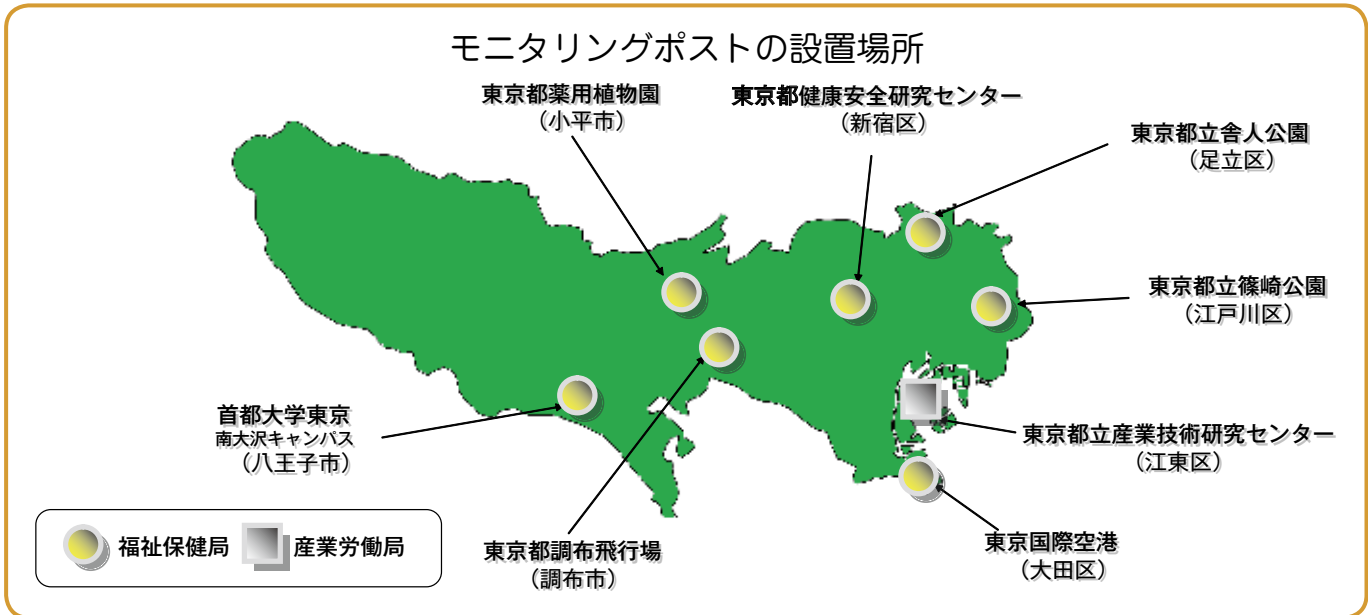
モニタリングポストの設置場所

東京都薬用植物園
（小平市）

東京都健康安全研究センター
（新宿区）

東京都立舎人公園
（足立区）

東京都立篠崎公園
（江戸川区）

首都大学東京
南大沢キャンパス
（八王子市）

東京都立産業技術研究センター
（江東区）

東京都調布飛行場
（調布市）

東京国際空港
（大田区）

福祉保健局
産業労働局